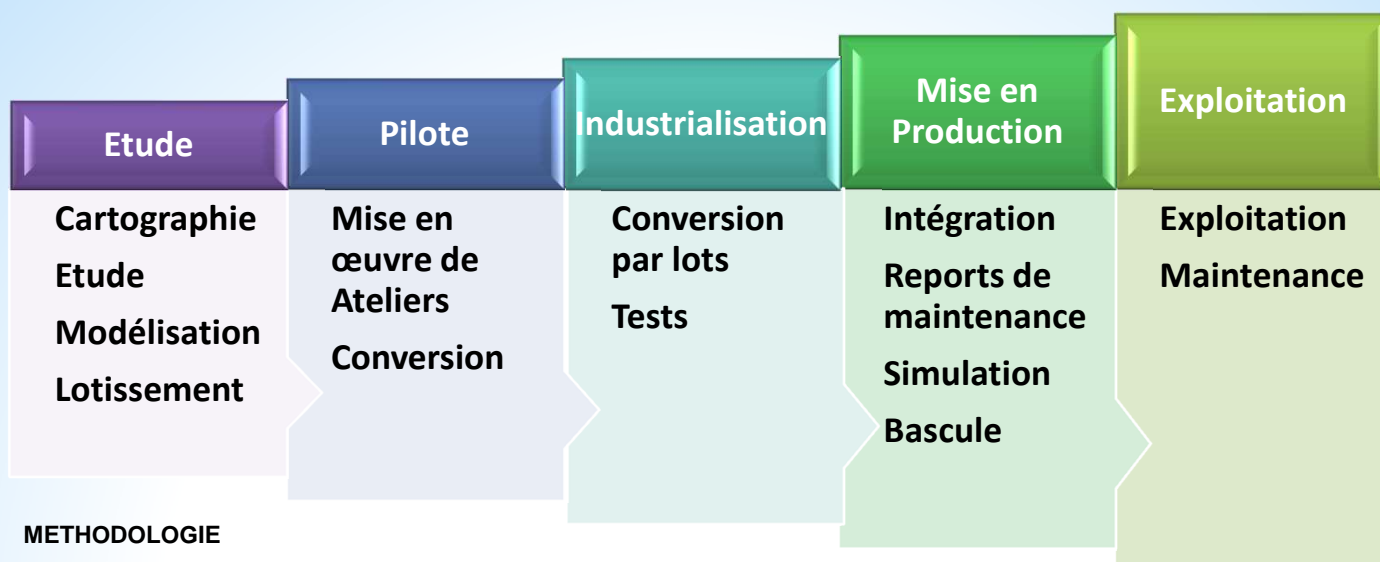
Etude

Cartographie

Etude

Modélisation

Lotissement

Pilote

Mise en œuvre de Ateliers

Conversion

Industrialisation

Conversion par lots

Tests

Mise en Production

Intégration

Reports de maintenance

Simulation

Bascule

Exploitation

Exploitation

Maintenance

METHODOLOGIE